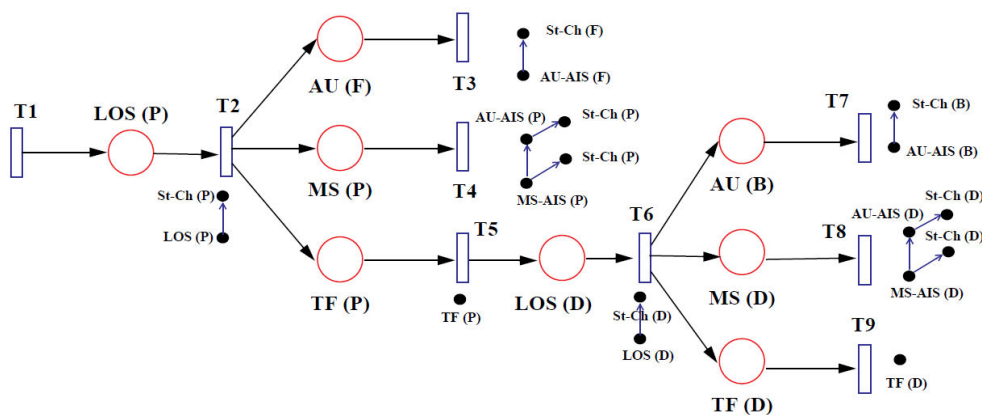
T1

LOS (P)

T2

St-Ch (P)

LOS (P)

AU (F)

T3

St-Ch (F)

AU-AIS (F)

MS (P)

T4

AU-AIS (P)

St-Ch (P)

St-Ch (P)

MS-AIS (P)

TF (P)

T5

TF (P)

LOS (D)

T6

St-Ch (D)

LOS (D)

AU (B)

T7

St-Ch (B)

AU-AIS (B)

MS (D)

T8

AU-AIS (D)

St-Ch (D)

St-Ch (D)

MS-AIS (D)

TF (D)

T9

TF (D)